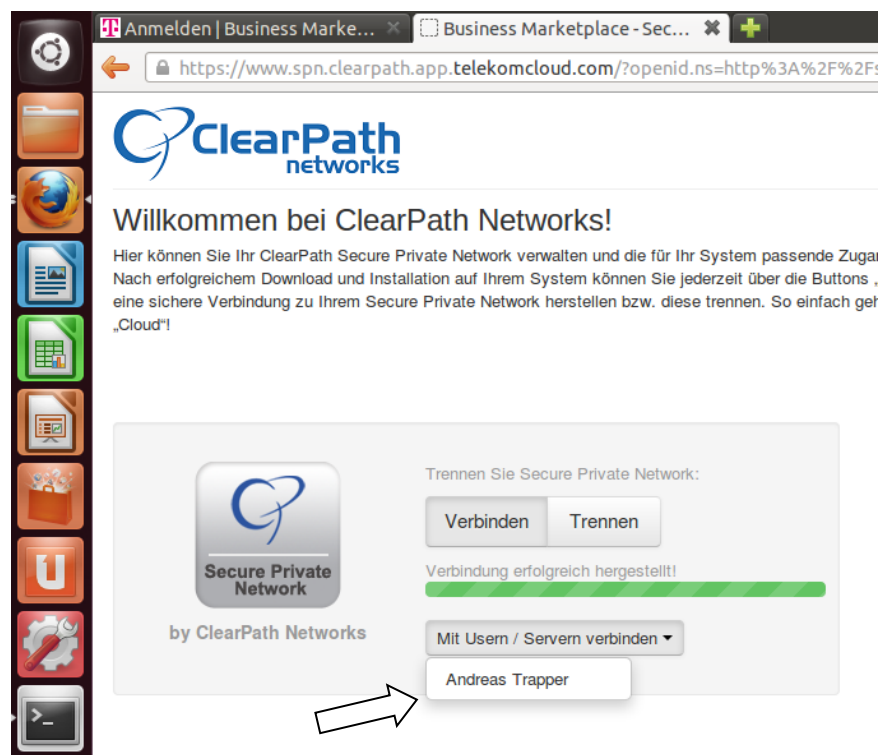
Anmelden | Business Marke...
Business Marketplace - Sec...
https://www.spn.clearpath.app.telekomcloud.com/?openid.ns=http%3A%2F%2F

ClearPath networks

Willkommen bei ClearPath Networks!

Hier können Sie Ihr ClearPath Secure Private Network verwalten und die für Ihr System passende Zugar
Nach erfolgreichem Download und Installation auf Ihrem System können Sie jederzeit über die Buttons „
eine sichere Verbindung zu Ihrem Secure Private Network herstellen bzw. diese trennen. So einfach geh
„Cloud“!

Secure Private Network

by ClearPath Networks

Trennen Sie Secure Private Network:

Verbinden
Trennen

Verbindung erfolgreich hergestellt!

Mit Usern / Servern verbinden

Andreas Trapper